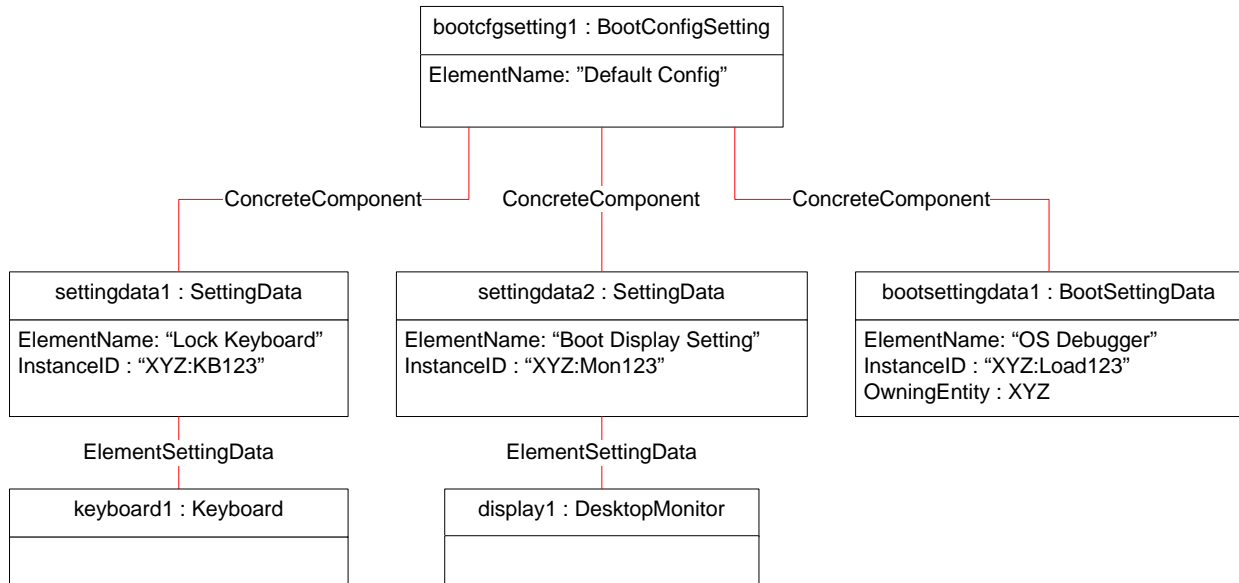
bootcfgsetting1 : BootConfigSetting

ElementName: ”Default Config”

ConcreteComponent

ConcreteComponent

ConcreteComponent

settingdata1 : SettingData

ElementName: “Lock Keyboard”
InstanceID : “XYZ:KB123”

settingdata2 : SettingData

ElementName: “Boot Display Setting”
InstanceID : “XYZ:Mon123”

bootsettingdata1 : BootSettingData

ElementName: “OS Debugger”
InstanceID : “XYZ:Load123”
OwningEntity : XYZ

ElementSettingData

ElementSettingData

keyboard1 : Keyboard

display1 : DesktopMonitor